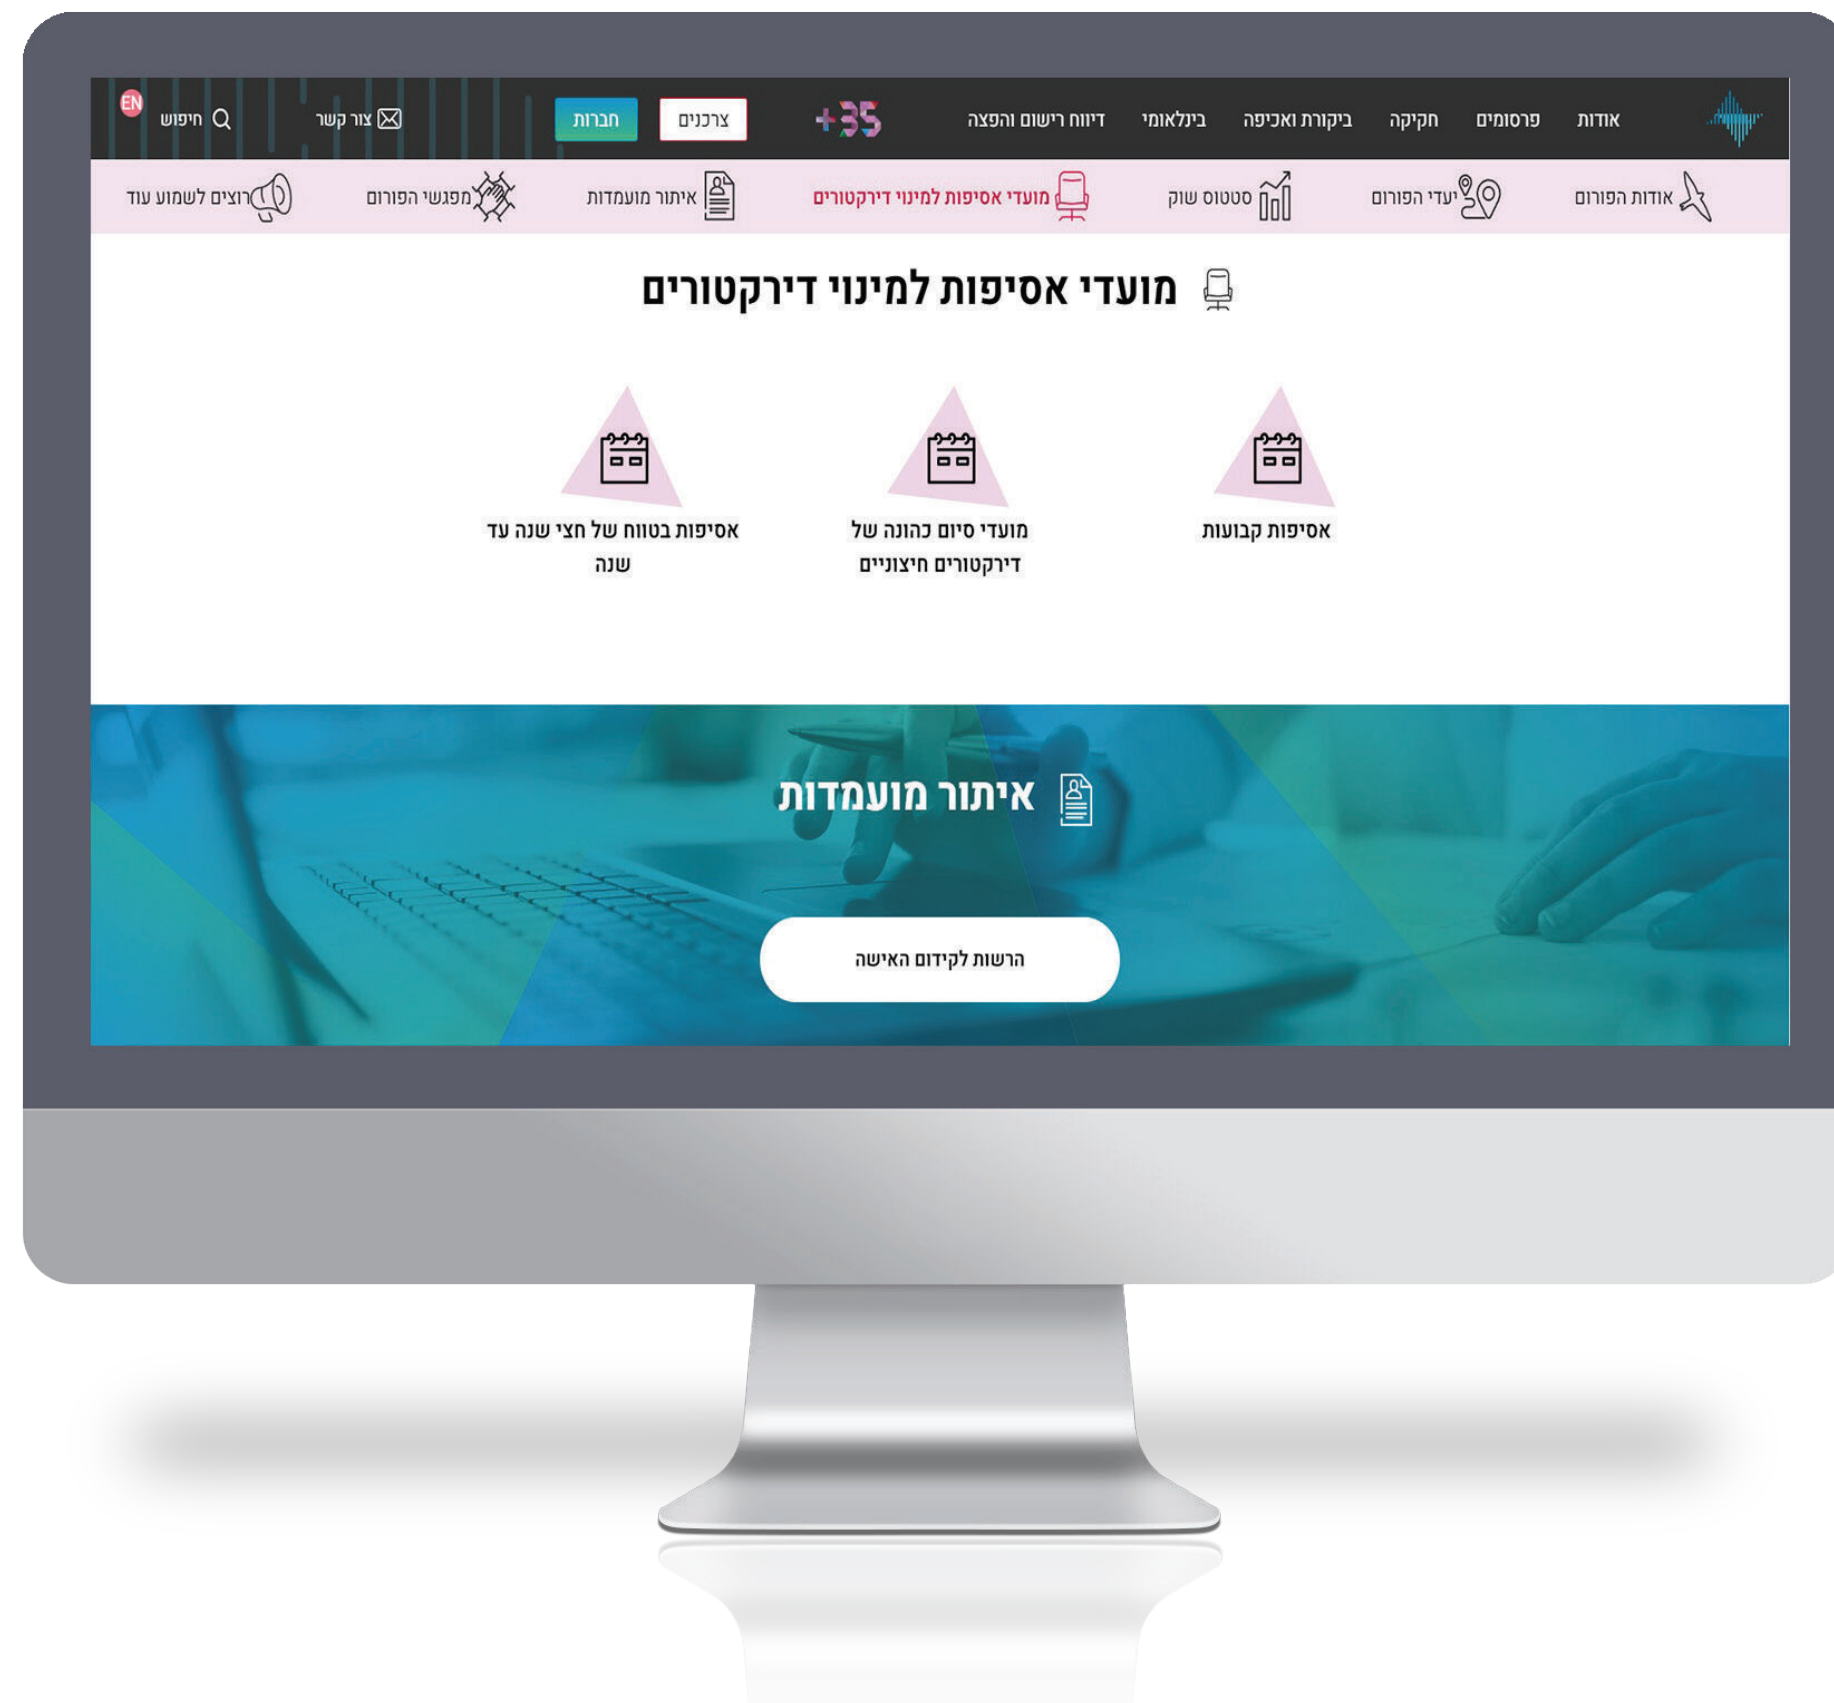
אודות פרסומים חקיקה ביקורת ואכיפה בינלאומי דיווח רישום והפצה +35 צרכנים חברות צור קשר חיפוש EN

אודות הפורום יעדי הפורום סטטוס שוק מועדי אסיפות למינוי דירקטורים איתור מועמדות מפגשי הפורום רוצים לשמוע עוד

מועדי אסיפות למינוי דירקטורים

אסיפות קבועות

מועדי סיום כהונה של דירקטורים חיצוניים

אסיפות בטווח של חצי שנה עד שנה

איתור מועמדות

הרשות לקידום האישה